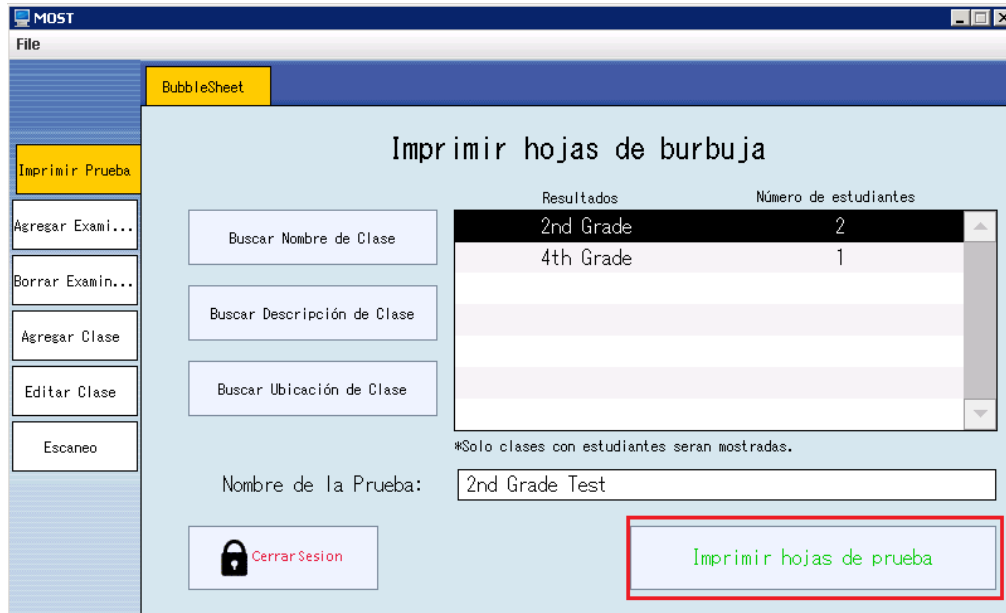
MOST

File

BubbleSheet

Imprimir Prueba

Agregar Exami...

Borrar Examin...

Agregar Clase

Editar Clase

Escaneo

Imprimir hojas de burbuja

Buscar Nombre de Clase

Buscar Descripción de Clase

Buscar Ubicación de Clase

| Resultados | Número de estudiantes |
|---|---|
| 2nd Grade | 2 |
| 4th Grade | 1 |

*Solo clases con estudiantes seran mostradas.

Nombre de la Prueba: 2nd Grade Test

CerrarSesion

Imprimir hojas de prueba